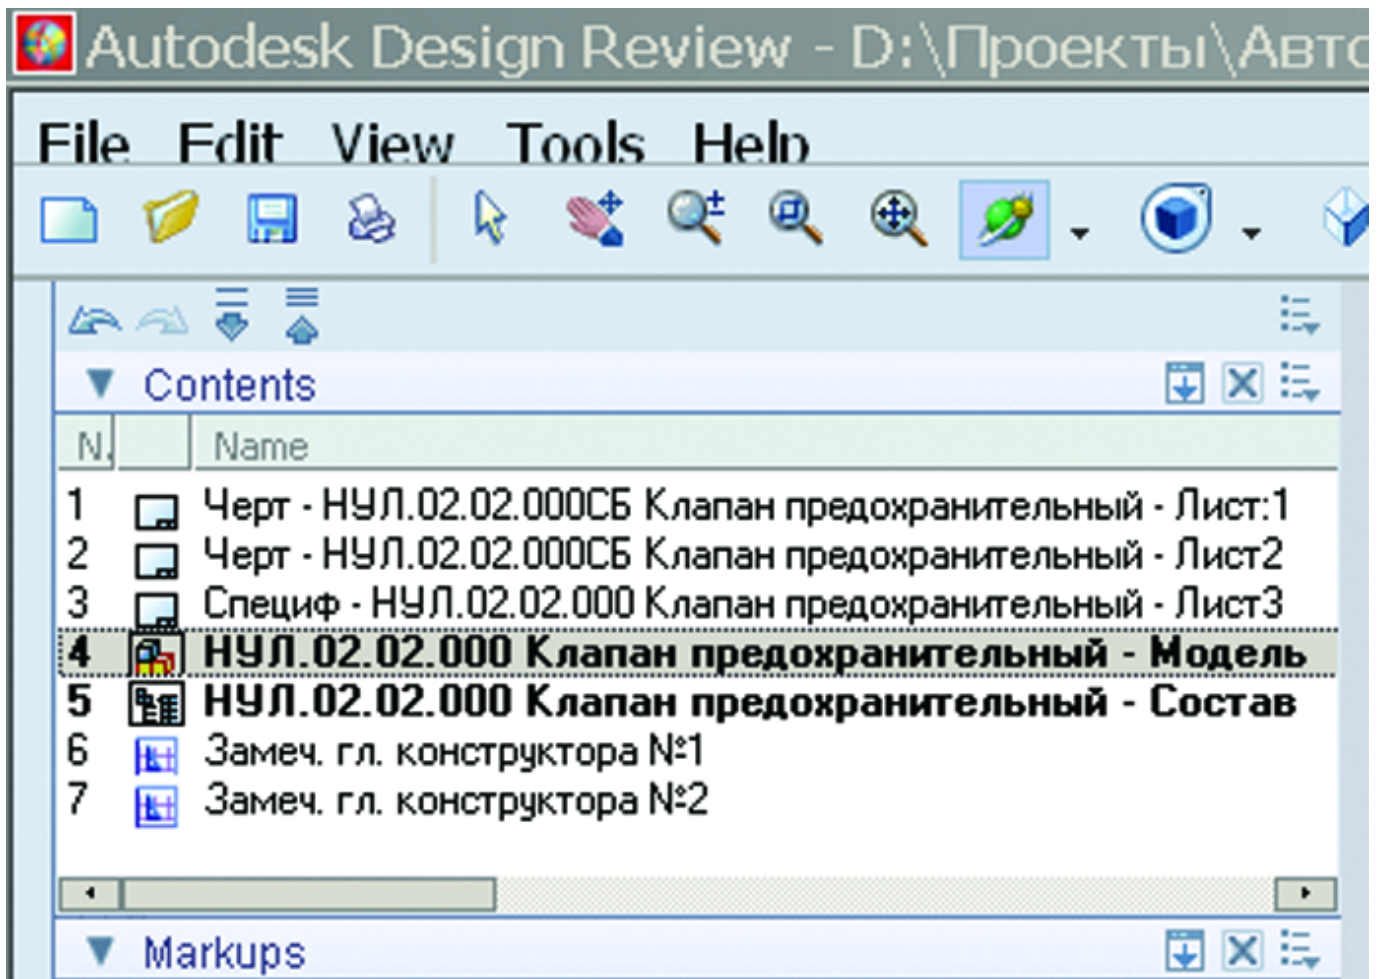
Autodesk Design Review - D:\Проекты\Авто

File Edit View Tools Help

Contents

| N. | | Name |
|---|---|---|
| 1 | | Черт - НУЛ.02.02.000СБ Клапан предохранительный - Лист:1 |
| 2 | | Черт - НУЛ.02.02.000СБ Клапан предохранительный - Лист2 |
| 3 | | Специф - НУЛ.02.02.000 Клапан предохранительный - Лист3 |
| 4 | | **НУЛ.02.02.000 Клапан предохранительный - Модель** |
| 5 | | **НУЛ.02.02.000 Клапан предохранительный - Состав** |
| 6 | | Замеч. гл. конструктора №1 |
| 7 | | Замеч. гл. конструктора №2 |

Markups